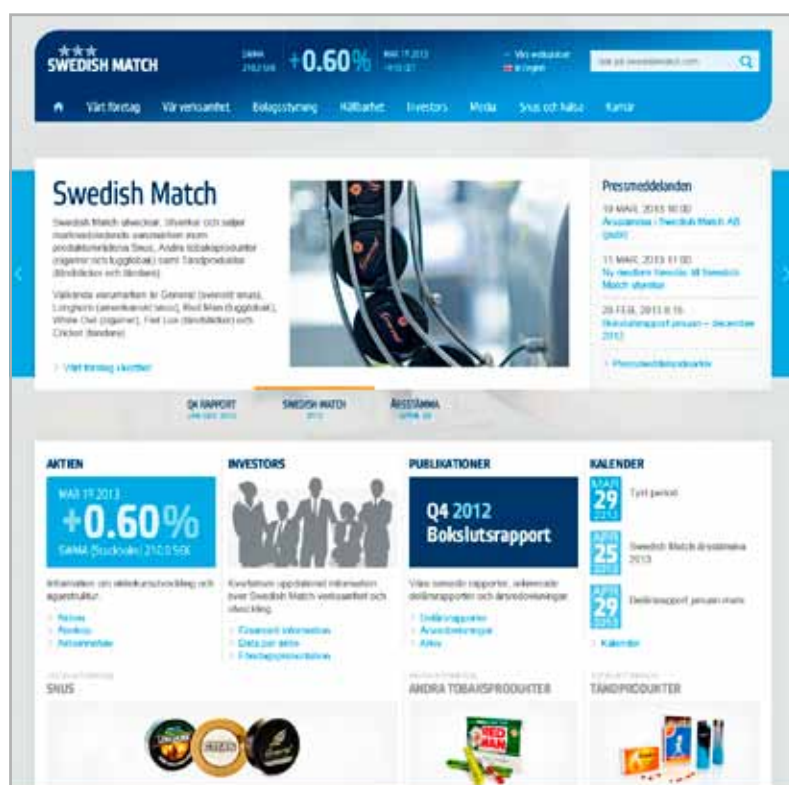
SWEDISH MATCH

SWMA 210 SEK

+0.60%

MAR 19 2013 14:51 CET

Våra webbplatser
In English

Sök på swedishmatch.com

Vårt företag Vår verksamhet Bolagsstyrning Hållbarhet Investors Media Snus och hälsa Karriär

Swedish Match

Swedish Match utvecklar, tillverkar och säljer marknadsledande varumärken inom produktområdena Snus, Andra tobaksprodukter (cigarrer och tuggtobak) samt Tändprodukter (tändstickor och tändare).

Välkända varumärken är General (svenskt snus), Longhorn (amerikanskt snus), Red Man (tuggtobak), White Owl (cigarrer), Fiat Lux (tändstickor) och Cricket (tändare).

Vårt företag i korthet

Pressmeddelanden

19 MARS 2013 10:00
Årsstämma i Swedish Match AB (publ)

11 MARS 2013 11:00
Ny medlem föreslås till Swedish Match styrelse

20 FEB 2013 8:15
Bokslutsrapport januari – december 2012

Pressmeddelandearkiv

Q4 RAPPORT
SWEDISH MATCH
ÅRSSTÄMMA

AKTIEN

MAR 19 2013
+0.60%
SWMA (Stockholm) 210.0 SEK

Information om aktiekursutveckling och ägarstruktur.

Aktien
Ägarstruktur
Aktieanalytiker

INVESTORS

Kvartalsvis uppdaterad information över Swedish Match verksamhet och utveckling.

Finansiell information
Data per aktie
Företagspresentationer

PUBLIKATIONER

Q4 2012
Bokslutsrapport

Våra senaste rapporter, inklusive delårsrapporter och årsredovisningar.

Delårsrapporter
Årsredovisningar
Arkiv

KALENDER

MAR 29 2013 Tyst period

APR 25 2013 Swedish Match årsstämma 2013

APR 29 2013 Delårsrapport januari-mars

Kalender

SNUS

ANDRA TOBAKSPRODUKTER

TÄNDPRODUKTER